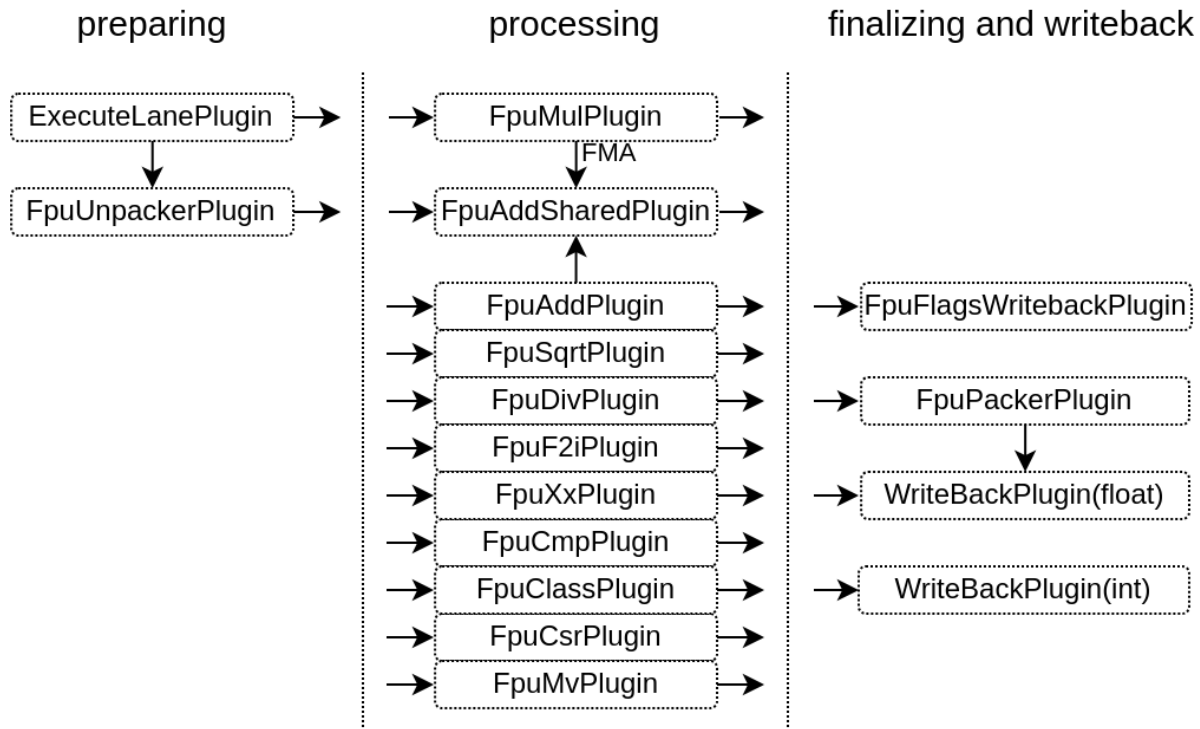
preparing

processing

finalizing and writeback

ExecuteLanePlugin

FpuUnpackerPlugin

FpuMulPlugin

FMA

FpuAddSharedPlugin

FpuAddPlugin

FpuSqrtPlugin

FpuDivPlugin

FpuF2iPlugin

FpuXxPlugin

FpuCmpPlugin

FpuClassPlugin

FpuCsrPlugin

FpuMvPlugin

FpuFlagsWritebackPlugin

FpuPackerPlugin

WriteBackPlugin(float)

WriteBackPlugin(int)